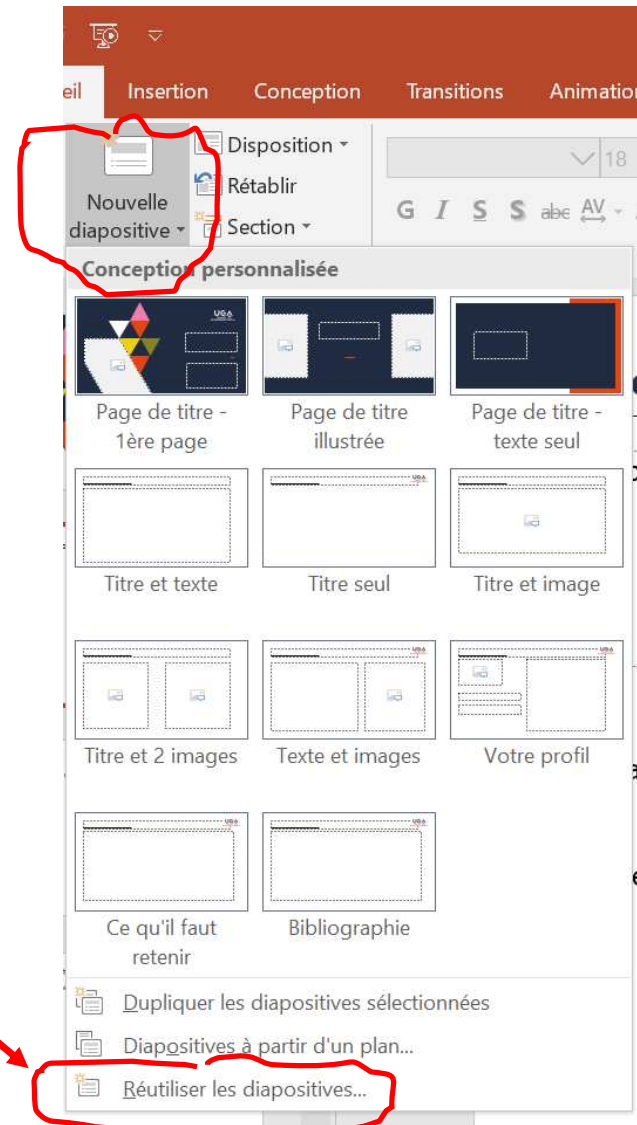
eil Insertion Conception Transitions Animation

Nouvelle diapositive

Disposition

Rétablir

Section

18

G I S S abc AV

Conception personnalisée

UGA

Page de titre - 1ère page

Page de titre illustrée

Page de titre - texte seul

Titre et texte

Titre seul

Titre et image

Titre et 2 images

Texte et images

Votre profil

Ce qu'il faut retenir

Bibliographie

Dupliquer les diapositives sélectionnées

Diapositives à partir d'un plan...

Réutiliser les diapositives...